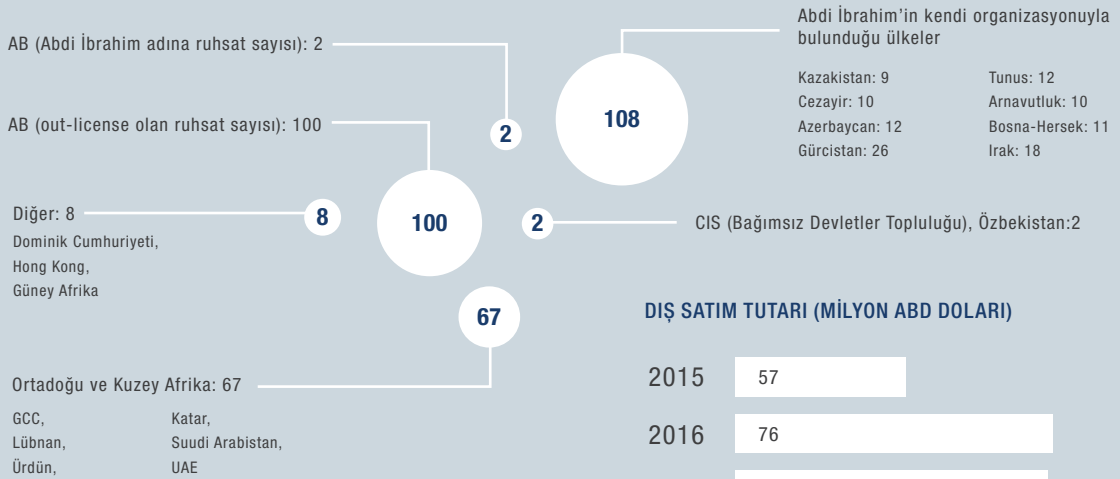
AB (Abdi İbrahim adına ruhsat sayısı): 2

AB (out-license olan ruhsat sayısı): 100

2

108

Abdi İbrahim'in kendi organizasyonuyla bulunduğu ülkeler

Kazakistan: 9
Cezayir: 10
Azerbaycan: 12
Gürcistan: 26

Tunus: 12
Arnavutluk: 10
Bosna-Hersek: 11
Irak: 18

Diğer: 8
Dominik Cumhuriyeti,
Hong Kong,
Güney Afrika

8

100

2

CIS (Bağımsız Devletler Topluluğu), Özbekistan:2

67

DIŞ SATIM TUTARI (MİLYON ABD DOLARI)

Ortadoğu ve Kuzey Afrika: 67

GCC,
Lübnan,
Ürdün,

Katar,
Suudi Arabistan,
UAE

2015 57

2016 76